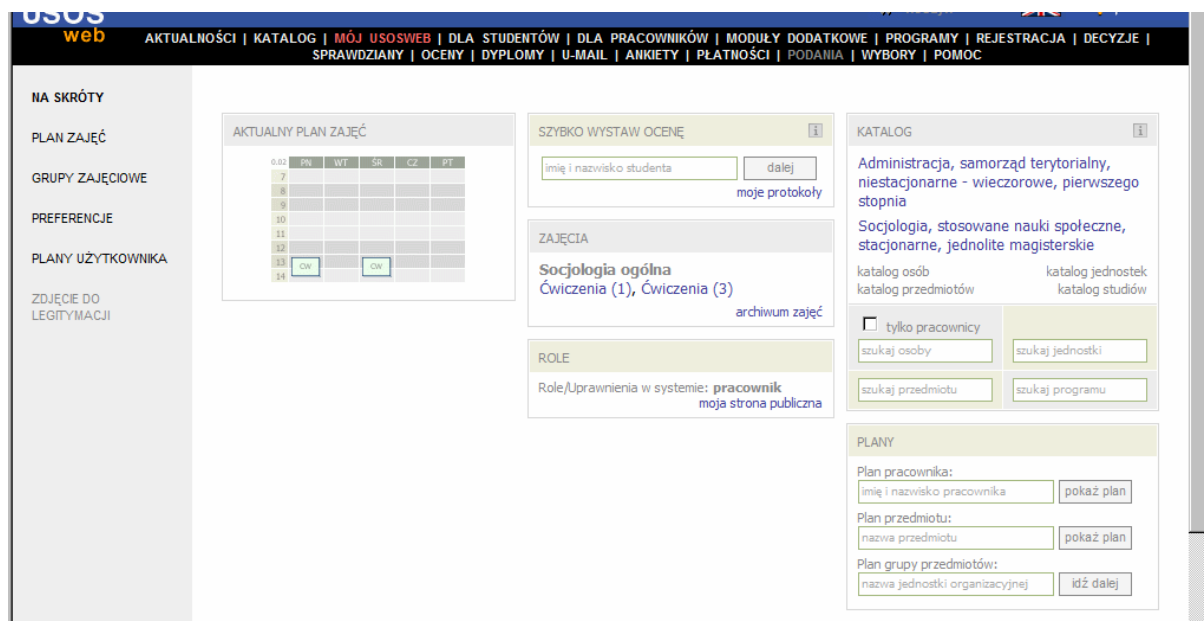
USOS web

AKTUALNOŚCI | KATALOG | MÓJ USOSWEB | DLA STUDENTÓW | DLA PRACOWNIKÓW | MODUŁY DODATKOWE | PROGRAMY | REJESTRACJA | DECYZJE | SPRAWDZIANY | OCENY | DYPLOMY | U-MAIL | ANKIETY | PŁATNOŚCI | PODANIA | WYBORY | POMOC

NA SKRÓTY

PLAN ZAJĘĆ

GRUPY ZAJĘCIOWE

PREFERENCJE

PLANY UŻYTKOWNIKA

ZDJĘCIE DO LEGITYMACJI

AKTUALNY PLAN ZAJĘĆ

| 0.02 | PN | WT | ŚR | CZ | PT |
|---|---|---|---|---|---|
| 7 | | | | | |
| 8 | | | | | |
| 9 | | | | | |
| 10 | | | | | |
| 11 | | | | | |
| 12 | | | | | |
| 13 | CW | | CW | | |
| 14 | | | | | |

SZYBKO WYSTAW OCENĘ

imię i nazwisko studenta

dalej

moje protokoły

ZAJĘCIA

Socjologia ogólna

Ćwiczenia (1), Ćwiczenia (3)

archiwum zajęć

ROLE

Role/Uprawnienia w systemie: pracownik

moja strona publiczna

KATALOG

Administracja, samorząd terytorialny, niestacjonarne - wieczorowe, pierwszego stopnia

Socjologia, stosowane nauki społeczne, stacjonarne, jednolite magisterskie

katalog osób katalog jednostek

katalog przedmiotów katalog studiów

tylko pracownicy

szukaj osoby

szukaj jednostki

szukaj przedmiotu

szukaj programu

PLANY

Plan pracownika:

imię i nazwisko pracownika

pokaż plan

Plan przedmiotu:

nazwa przedmiotu

pokaż plan

Plan grupy przedmiotów:

nazwa jednostki organizacyjnej

idź dalej